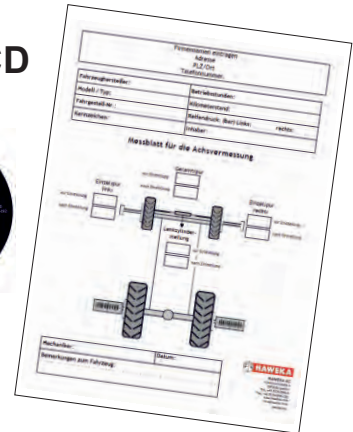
CD

Firmenname eintragen
Adresse
PLZ/Ort
Telefonnummer

Fahrzeughersteller:
Modell / Typ:
Fahrgestell-Nr.:
Kennzeichen:

Betriebsstunden:
Kilometerstand:
Reifendruck: (bar) Links:
rechts:
Inhaber:

Messblatt für die Achsvermessung

Einzelspur links
vor Einstellung
nach Einstellung

Gesamtspur
vor Einstellung
nach Einstellung

Einzelspur rechts
vor Einstellung
nach Einstellung

Lenkzylinderstellung
vor Einstellung
nach Einstellung

Mechaniker:
Datum:
Bemerkungen zum Fahrzeug:

HAWEKA